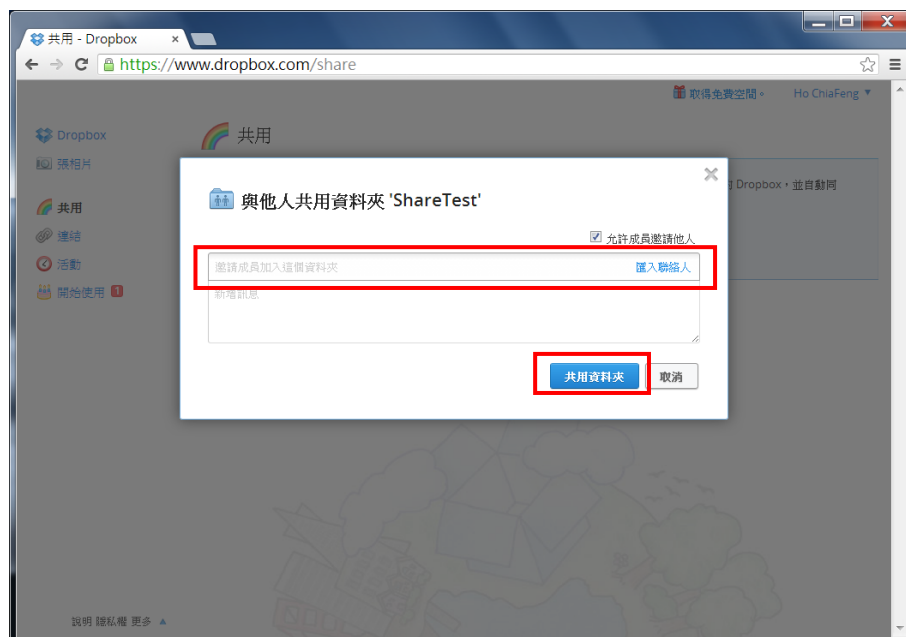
共用 - Dropbox ×

https://www.dropbox.com/share

取得免費空間 • Ho ChiaFeng ▼

Dropbox
張相片
共用
連結
活動
開始使用 1

共用

與他人共用資料夾 'ShareTest'

×

允許成員邀請他人

邀請成員加入這個資料夾

匯入聯絡人

新增訊息

共用資料夾

取消

Dropbox，並自動同

說明 隱私權 更多 ▲